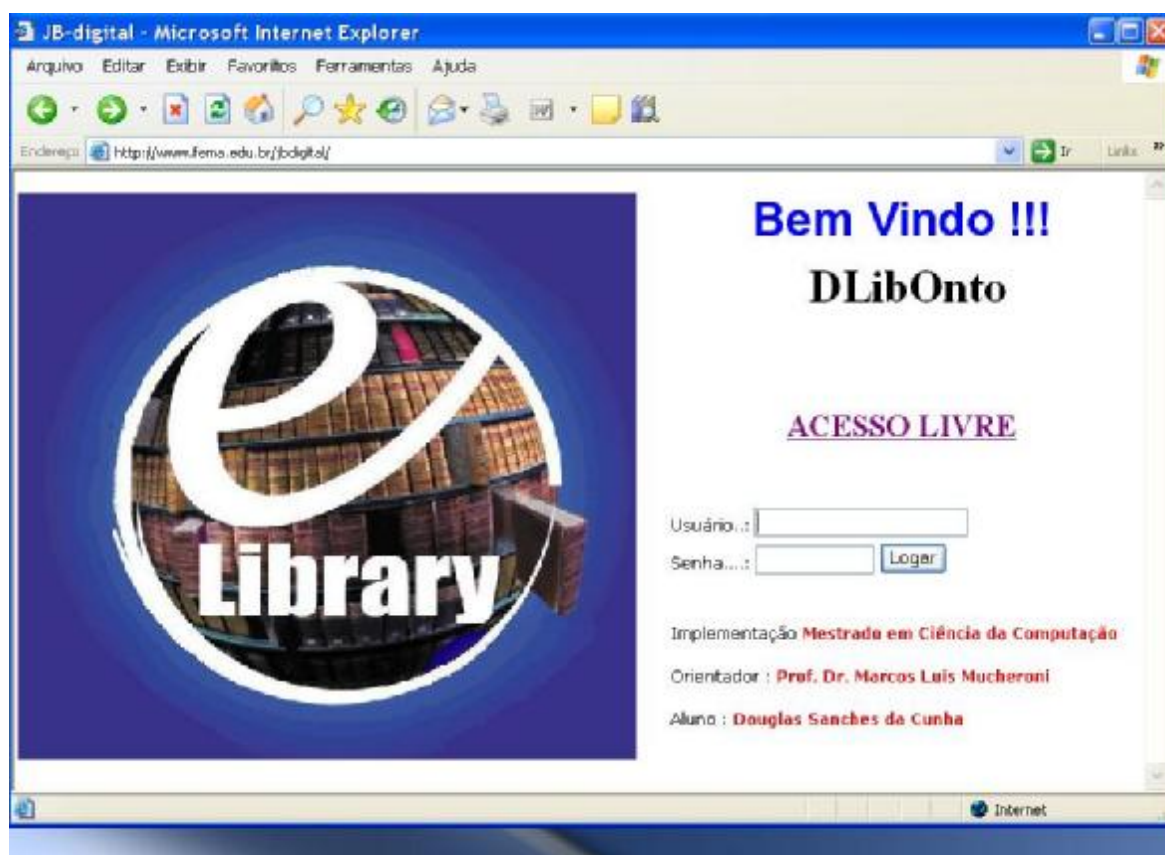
JB-digital - Microsoft Internet Explorer

Arquivo Editar Exibir Favoritos Ferramentas Ajuda

Endereço http://www.fema.edu.br/jbdigital/ Ir Links

e Library

Bem Vindo !!!

DLibOnto

ACESSO LIVRE

Usuário..:

Senha....: Logar

Implementação Mestrado em Ciência da Computação

Orientador : Prof. Dr. Marcos Luis Mucheroni

Aluno : Douglas Sanches da Cunha

Internet